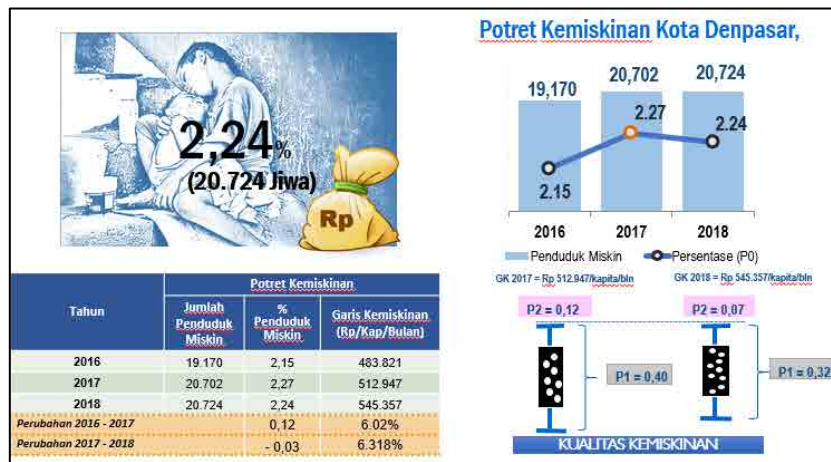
2,24%
(20.724 Jiwa)
Rp

Potret Kemiskinan Kota Denpasar,

19,170
20,702
20,724
2.27
2.24
2.15
2016
2017
2018
Penduduk Miskin
Persentase (P0)

GK 2017 = Rp 512.947/kapita/bln
GK 2018 = Rp 545.357/kapita/bln

P2 = 0,12
P2 = 0,07
P1 = 0,40
P1 = 0,32
KUALITAS KEMISKINAN

| Tahun | Potret Kemiskinan | | |
|---|---|---|---|
| | Jumlah Penduduk Miskin | % Penduduk Miskin | Garis Kemiskinan (Rp/Kap/Bulan) |
| 2016 | 19.170 | 2,15 | 483.821 |
| 2017 | 20.702 | 2,27 | 512.947 |
| 2018 | 20.724 | 2,24 | 545.357 |
| Perubahan 2016 - 2017 | | 0,12 | 6.02% |
| Perubahan 2017 - 2018 | | - 0,03 | 6.318% |